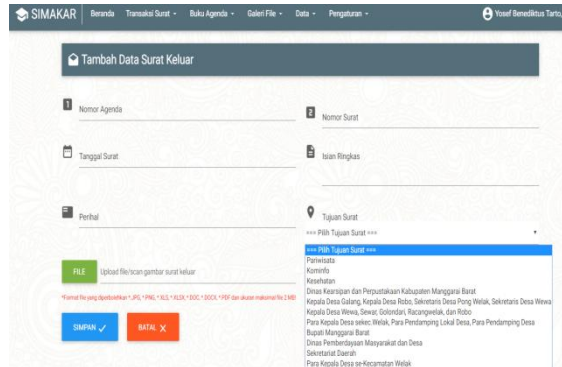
SIMAKAR Beranda Transaksi Surat ▾ Buku Agenda ▾ Galeri File ▾ Data ▾ Pengaturan ▾ Yosef Benediktus Tarto

Tambah Data Surat Keluar

Nomor Agenda

Nomor Surat

Tanggal Surat

Isian Ringkas

Perihal

Tujuan Surat

=== Pilih Tujuan Surat ===

=== Pilih Tujuan Surat ===
Pariwisata
Kominfo
Kesehatan
Dinas Kearsipan dan Perpustakaan Kabupaten Manggarai Barat
Kepala Desa Galang, Kepala Desa Robo, Sekretaris Desa Pong Welak, Sekretaris Desa Wewa
Kepala Desa Wewa, Sewar, Golondari, Racangwelak, dan Robo
Para Kepala Desa sekec Welak, Para Pendamping Lokal Desa, Para Pendamping Desa
Bupati Manggarai Barat
Dinas Pemberdayaan Masyarakat dan Desa
Sekretariat Daerah
Para Kepala Desa se-Kecamatan Welak

FILE Upload file/scan gambar surat keluar

*Format file yang diperbolehkan *.JPG, *.PNG, *.XLS, *.XLSX, *.DOC, *.DOCX, *.PDF dan ukuran maksimal file 2 MB!

SIMPAN ✓ BATAL X